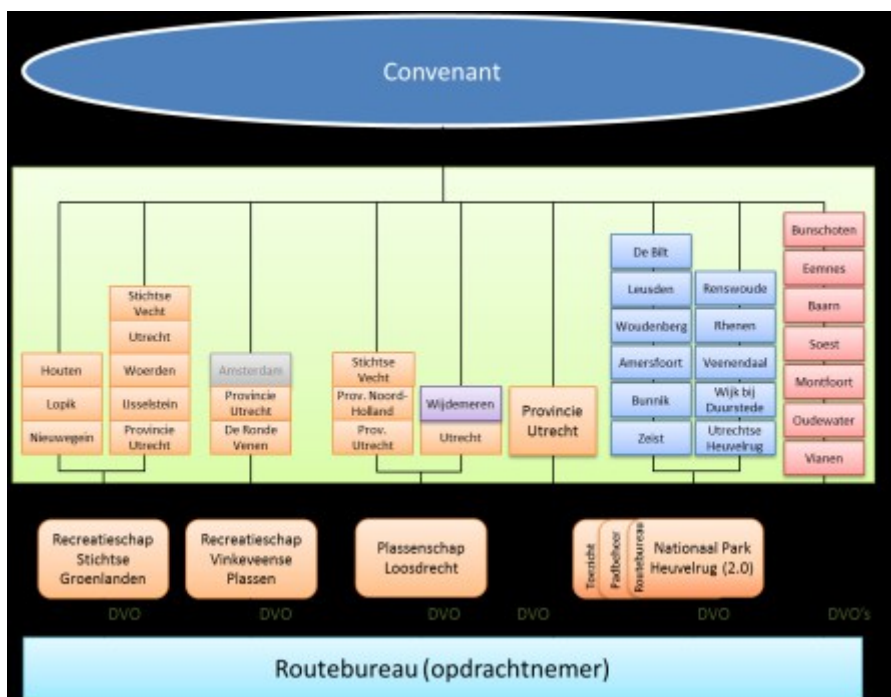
Convenant

Houten
Lopik
Nieuwegein

Stichtse Vecht
Utrecht
Woerden
IJsselstein
Provincie Utrecht

Amsterdam
Provincie Utrecht
De Ronde Venen

Stichtse Vecht
Prov. Noord-Holland
Prov. Utrecht

Wijdemeren
Utrecht

Provincie Utrecht

De Bilt
Leusden
Woudenberg
Amersfoort
Bunnik
Zeist

Renswoude
Rhenen
Veenendaal
Wijk bij Duurstede
Utrechtse Heuvelrug

Bunschoten
Eemnes
Baarn
Soest
Montfoort
Oudewater
Vianen

Recreatieschap Stichtse Groenlanden

Recreatieschap Vinkeveense Plassen

Plassenschap Loosdrecht

Toezicht
Padbeheer
Routebureau
Nationaal Park Heuvelrug (2.0)

DVO
DVO
DVO
DVO
DVO
DVO's

Routebureau (opdrachtnemer)